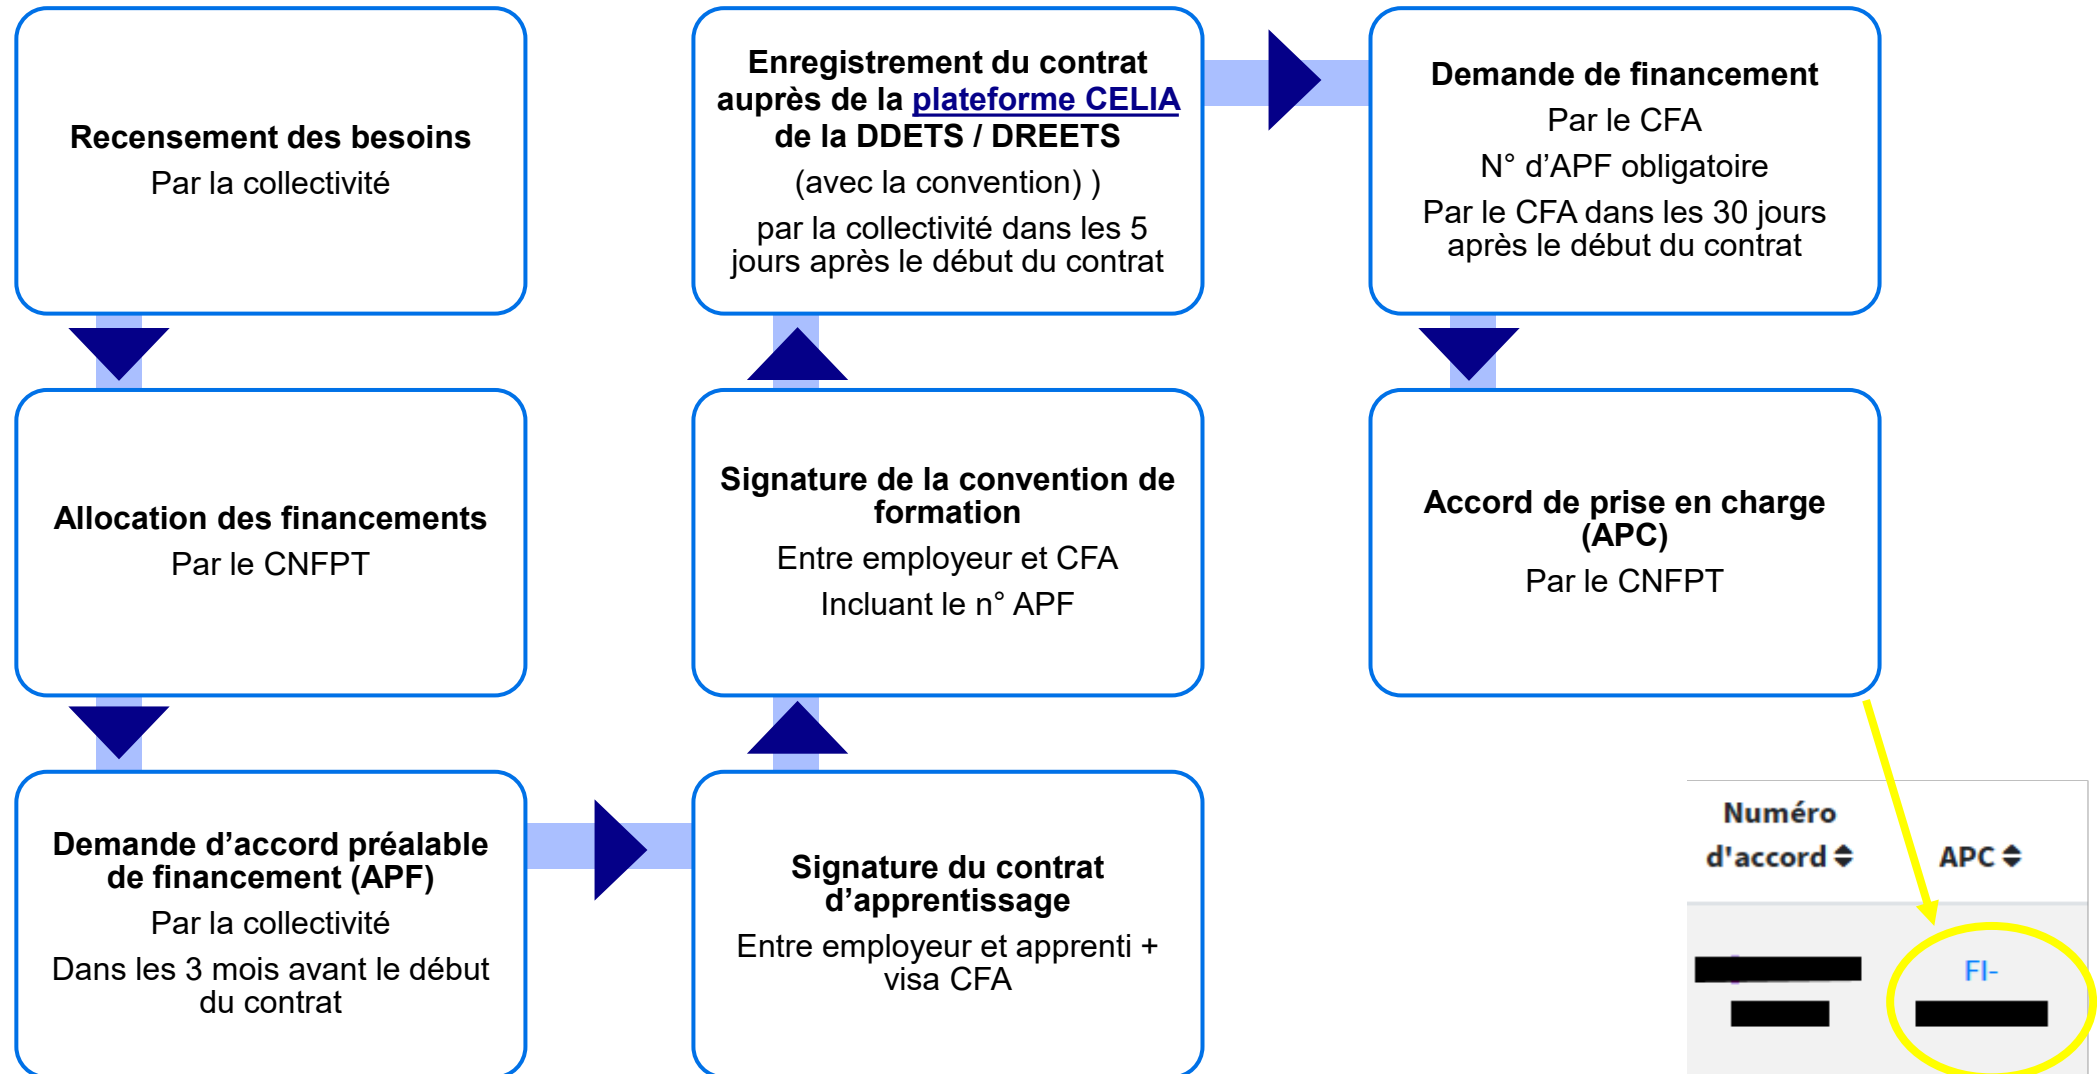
**Recensement des besoins**
Par la collectivité

**Allocation des financements**
Par le CNFPT

**Demande d'accord préalable de financement (APF)**
Par la collectivité
Dans les 3 mois avant le début du contrat

**Signature du contrat d'apprentissage**
Entre employeur et apprenti + visa CFA

**Signature de la convention de formation**
Entre employeur et CFA
Incluant le n° APF

**Enregistrement du contrat auprès de la plateforme CELIA de la DDETS / DREETS**
(avec la convention) )
par la collectivité dans les 5 jours après le début du contrat

**Demande de financement**
Par le CFA
N° d'APF obligatoire
Par le CFA dans les 30 jours après le début du contrat

**Accord de prise en charge (APC)**
Par le CNFPT

| Numéro d'accord | APC |
|---|---|
| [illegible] | FI- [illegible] |